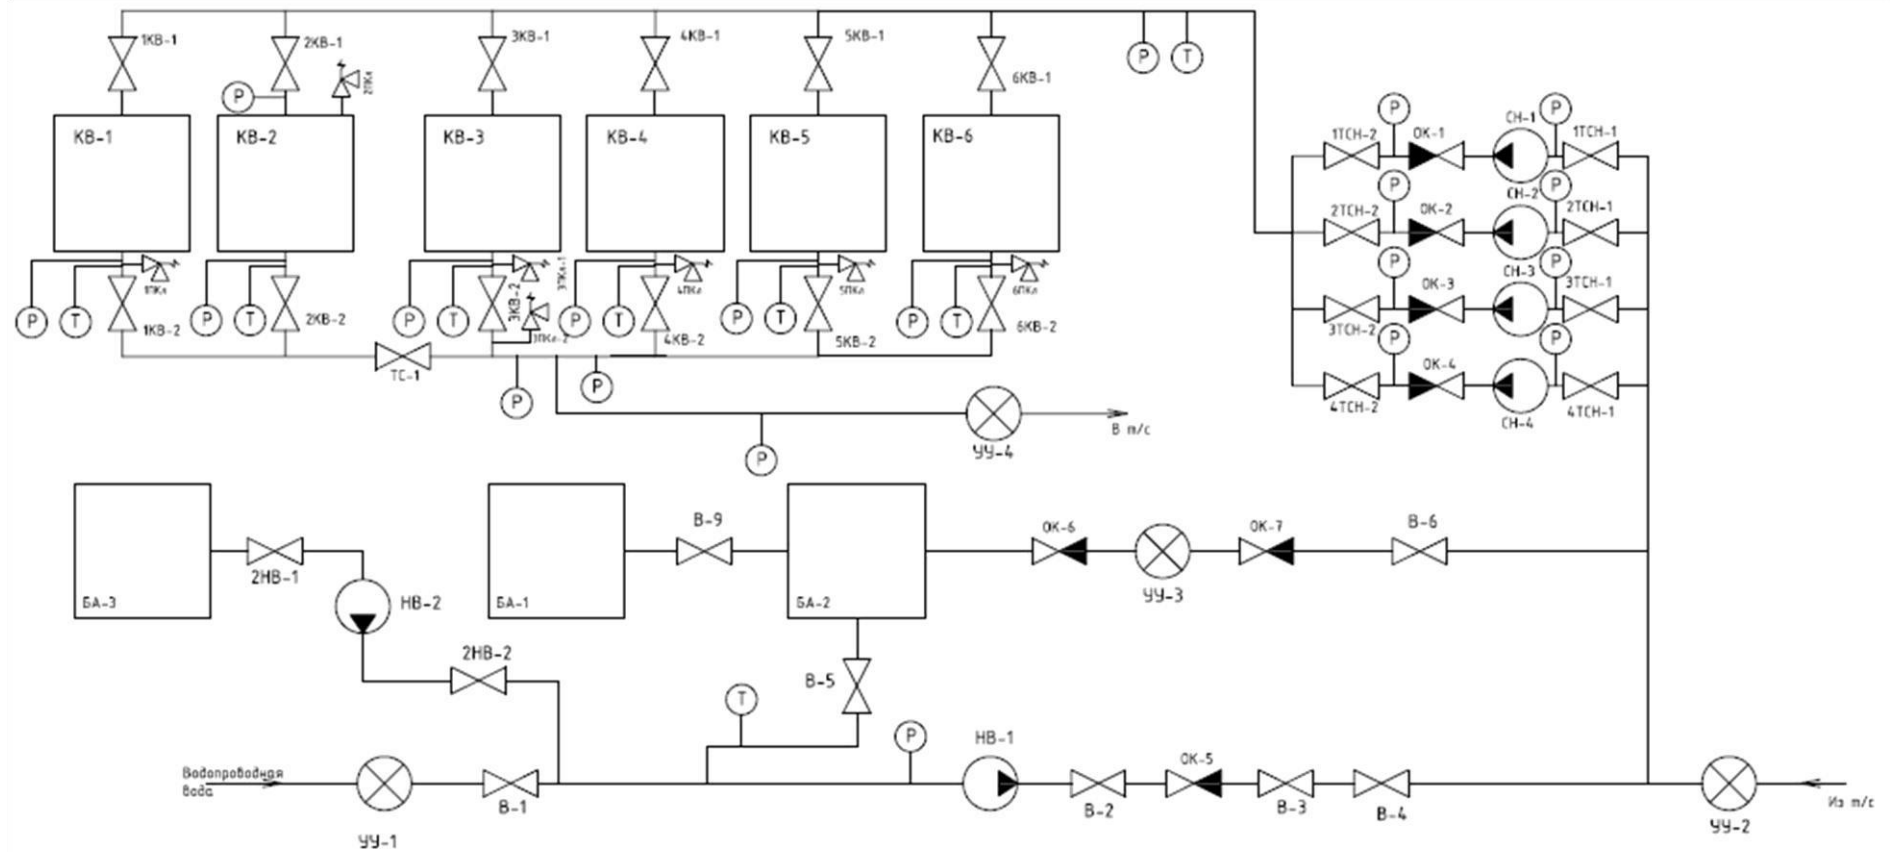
1КВ-1
2КВ-1
2ПКв
3КВ-1
4КВ-1
5КВ-1
6КВ-1
P
T
P
P
КВ-1
КВ-2
КВ-3
КВ-4
КВ-5
КВ-6
1ПКв
3ПКв-1
4ПКв
5ПКв
6ПКв
P
T
1КВ-2
P
T
2КВ-2
P
T
3КВ-2
3ПКв-2
P
T
4КВ-2
P
T
5КВ-2
P
T
6КВ-2
ТС-1
P
P
P
УУ-4
В т/с
1ТСН-2
ОК-1
СН-1
1ТСН-1
P
P
2ТСН-2
ОК-2
СН-2
2ТСН-1
P
P
3ТСН-2
ОК-3
СН-3
3ТСН-1
P
P
4ТСН-2
ОК-4
СН-4
4ТСН-1
P
P
БА-3
2НВ-1
НВ-2
2НВ-2
БА-1
В-9
БА-2
В-5
ОК-6
УУ-3
ОК-7
В-6
T
P
НВ-1
Водопроводная вода
УУ-1
В-1
В-2
ОК-5
В-3
В-4
УУ-2
Из т/с